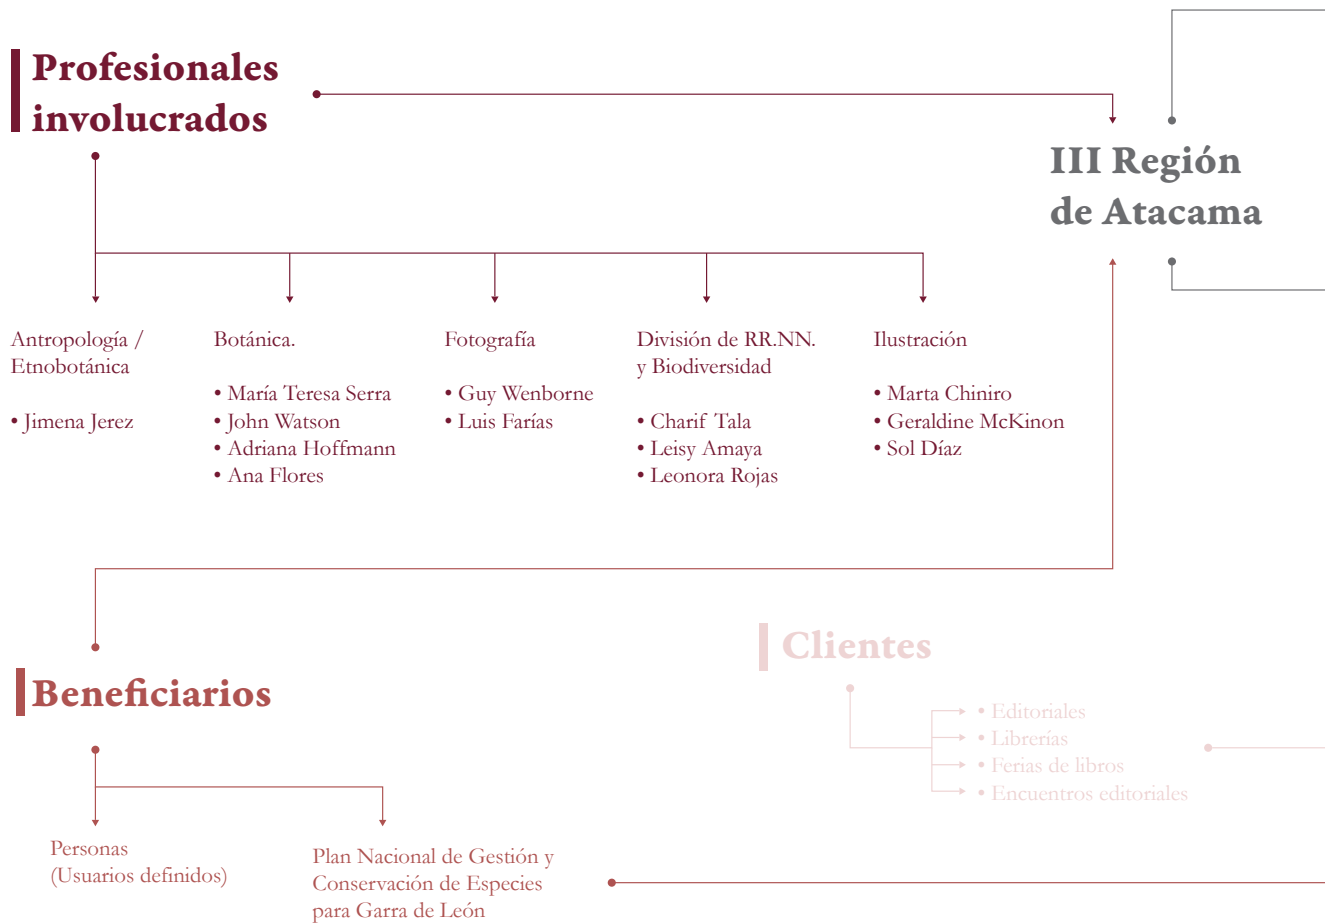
Profesionales involucrados

III Región de Atacama

Antropología / Etnobotánica

• Jimena Jerez

Botánica.

• María Teresa Serra
• John Watson
• Adriana Hoffmann
• Ana Flores

Fotografía

• Guy Wenborne
• Luis Farías

División de RR.NN. y Biodiversidad

• Charif Tala
• Leisy Amaya
• Leonora Rojas

Ilustración

• Marta Chiniro
• Geraldine McKinon
• Sol Díaz

Clientes

• Editoriales
• Librerías
• Ferias de libros
• Encuentros editoriales

Beneficiarios

Personas (Usuarios definidos)

Plan Nacional de Gestión y Conservación de Especies para Garra de León